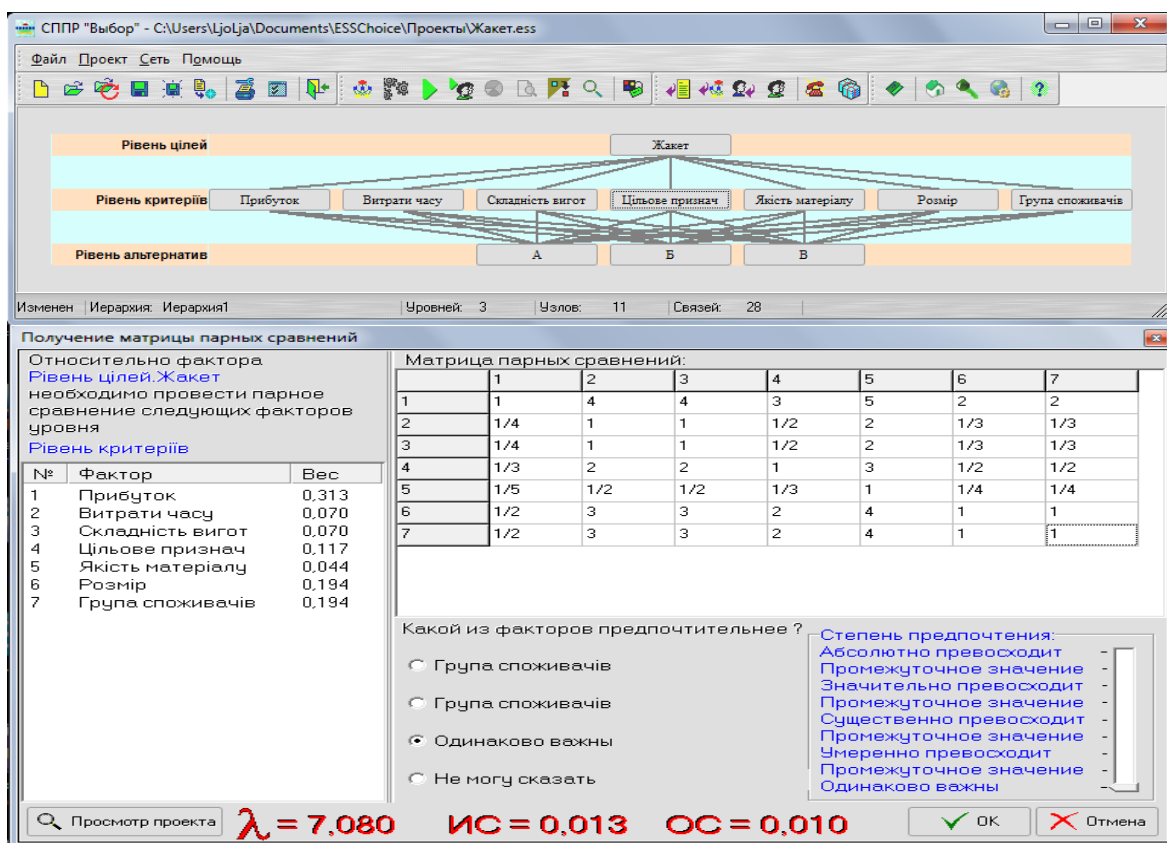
СППР "Выбор" - C:\Users\LjoLja\Documents\ESSChoice\Проекты\Жакет.ess

Файл Проект Сеть Помощь

Рівень цілей
Жакет
Рівень критеріїв
Прибуток
Витрати часу
Складність вигот
Цільове признач
Якість матеріалу
Розмір
Група споживачів
Рівень альтернатив
А
Б
В

Изменен | Иерархия: Иерархия1 | Уровней: 3 | Узлов: 11 | Связей: 28

Получение матрицы парных сравнений

Относительно фактора
Рівень цілей.Жакет
необходимо провести парное сравнение следующих факторов уровня
Рівень критеріїв

| № | Фактор | Вес |
|---|---|---|
| 1 | Прибуток | 0,313 |
| 2 | Витрати часу | 0,070 |
| 3 | Складність вигот | 0,070 |
| 4 | Цільове признач | 0,117 |
| 5 | Якість матеріалу | 0,044 |
| 6 | Розмір | 0,194 |
| 7 | Група споживачів | 0,194 |

Матрица парных сравнений:

| | 1 | 2 | 3 | 4 | 5 | 6 | 7 |
|---|---|---|---|---|---|---|---|
| 1 | 1 | 4 | 4 | 3 | 5 | 2 | 2 |
| 2 | 1/4 | 1 | 1 | 1/2 | 2 | 1/3 | 1/3 |
| 3 | 1/4 | 1 | 1 | 1/2 | 2 | 1/3 | 1/3 |
| 4 | 1/3 | 2 | 2 | 1 | 3 | 1/2 | 1/2 |
| 5 | 1/5 | 1/2 | 1/2 | 1/3 | 1 | 1/4 | 1/4 |
| 6 | 1/2 | 3 | 3 | 2 | 4 | 1 | 1 |
| 7 | 1/2 | 3 | 3 | 2 | 4 | 1 | 1 |

Какой из факторов предпочтительнее ?
Група споживачів
Група споживачів
Одинаково важны
Не могу сказать

Степень предпочтения:
Абсолютно превосходит
Промежуточное значение
Значительно превосходит
Промежуточное значение
Существенно превосходит
Промежуточное значение
Умеренно превосходит
Промежуточное значение
Одинаково важны

Просмотр проекта
$\lambda = 7{,}080$ ИС = 0,013 ОС = 0,010
ОК
Отмена